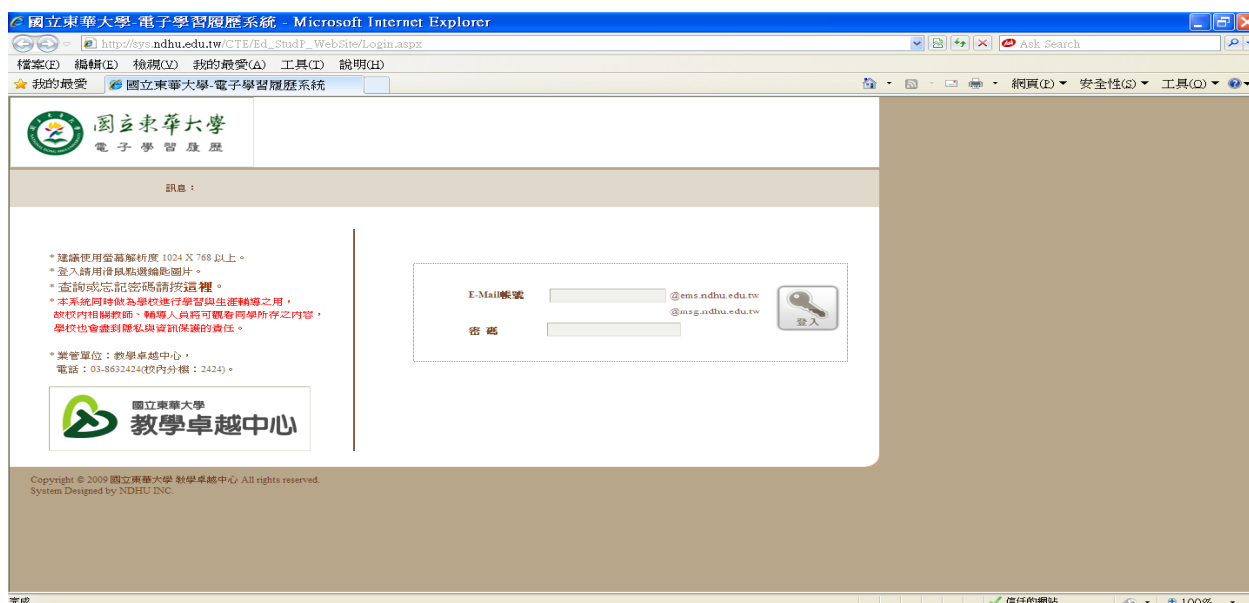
國立東華大學-電子學習履歷系統 - Microsoft Internet Explorer

http://sys.ndhu.edu.tw/CTE/Ed_StudP_WebSite/Login.aspx

Ask Search

檔案(F) 編輯(E) 檢視(V) 我的最愛(A) 工具(T) 說明(H)

我的最愛 國立東華大學-電子學習履歷系統

網頁(P) 安全性(S) 工具(O)

國立東華大學
電子學習履歷

訊息：

* 建議使用螢幕解析度 1024 X 768 以上。
* 登入請用滑鼠點選鑰匙圖片。
* 查詢或忘記密碼請按這裡。
* 本系統同時做為學校進行學習與生涯輔導之用，故校內相關教師、輔導人員將可觀看同學所存之內容，學校也會盡到隱私與資訊保護的責任。

* 業管單位：教學卓越中心，
電話：03-8632424(校內分機：2424)。

國立東華大學
教學卓越中心

E-Mail帳號 @ems.ndhu.edu.tw
@mail.ndhu.edu.tw
密 碼
登入

Copyright © 2009 國立東華大學 教學卓越中心 All rights reserved.
System Designed by NDHU INC.

完成 信任的網站 100%